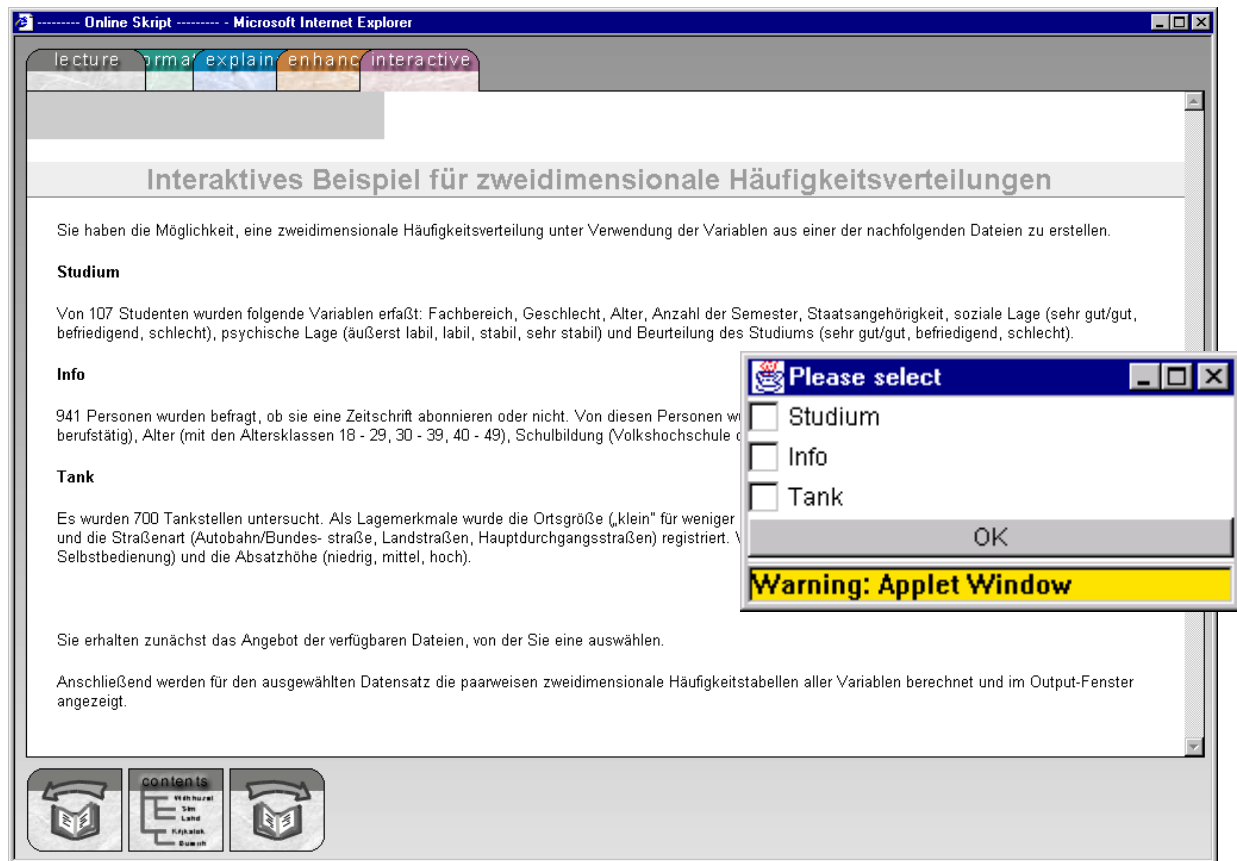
--------- Online Skript --------- - Microsoft Internet Explorer

lecture ormat explain enhanc interactive

Interaktives Beispiel für zweidimensionale Häufigkeitsverteilungen

Sie haben die Möglichkeit, eine zweidimensionale Häufigkeitsverteilung unter Verwendung der Variablen aus einer der nachfolgenden Dateien zu erstellen.

Studium

Von 107 Studenten wurden folgende Variablen erfaßt: Fachbereich, Geschlecht, Alter, Anzahl der Semester, Staatsangehörigkeit, soziale Lage (sehr gut/gut, befriedigend, schlecht), psychische Lage (äußerst labil, labil, stabil, sehr stabil) und Beurteilung des Studiums (sehr gut/gut, befriedigend, schlecht).

Info

941 Personen wurden befragt, ob sie eine Zeitschrift abonnieren oder nicht. Von diesen Personen w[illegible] berufstätig), Alter (mit den Altersklassen 18 - 29, 30 - 39, 40 - 49), Schulbildung (Volkshochschule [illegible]

Tank

Es wurden 700 Tankstellen untersucht. Als Lagemerkmale wurde die Ortsgröße („klein" für weniger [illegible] und die Straßenart (Autobahn/Bundes- straße, Landstraßen, Hauptdurchgangsstraßen) registriert. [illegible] Selbstbedienung) und die Absatzhöhe (niedrig, mittel, hoch).

Sie erhalten zunächst das Angebot der verfügbaren Dateien, von der Sie eine auswählen.

Anschließend werden für den ausgewählten Datensatz die paarweisen zweidimensionale Häufigkeitstabellen aller Variablen berechnet und im Output-Fenster angezeigt.

Please select
Studium
Info
Tank
OK
Warning: Applet Window

contents
Wahrscheinl
Sim
Lehd
Kritikalek
Bumsh